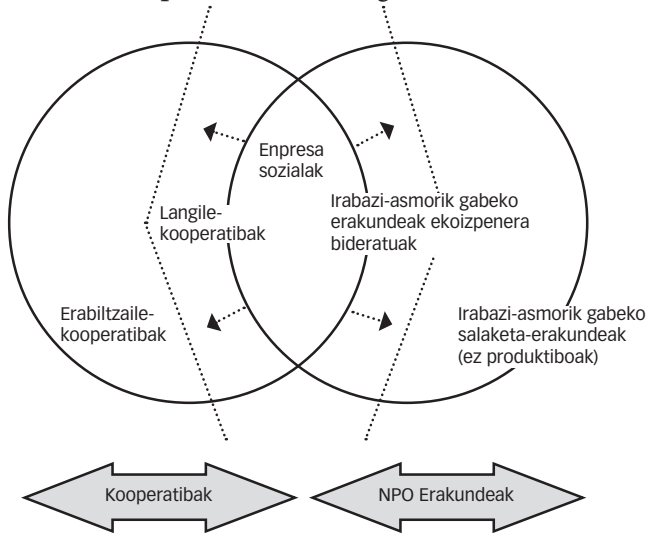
Enpresa sozialak

Langile-kooperatibak

Irabazi-asmorik gabeko erakundeak ekoizpenera bideratuak

Erabiltzaile-kooperatibak

Irabazi-asmorik gabeko salaketa-erakundeak (ez produktiboak)

Kooperatibak

NPO Erakundeak